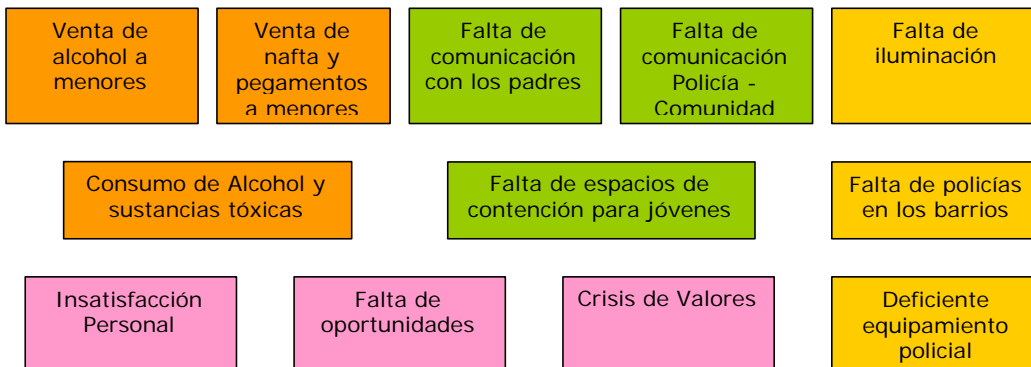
Venta de alcohol a menores

Venta de nafta y pegamentos a menores

Falta de comunicación con los padres

Falta de comunicación Policía - Comunidad

Falta de iluminación

Consumo de Alcohol y sustancias tóxicas

Falta de espacios de contención para jóvenes

Falta de policías en los barrios

Insatisfacción Personal

Falta de oportunidades

Crisis de Valores

Deficiente equipamiento policial